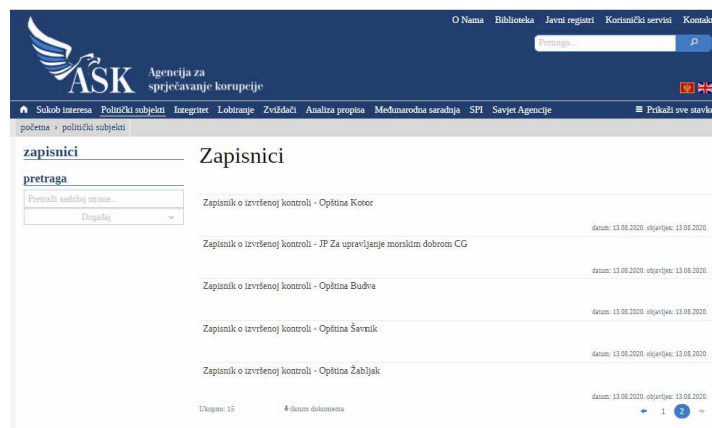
O Nama Biblioteka Javni registri Korisnički servisi Kontakt

Pretraga...

ASK Agencija za sprječavanje korupcije

Sukob interesa Politički subjekti Integritet Lobiranje Zviždači Analiza propisa Međunarodna saradnja SPI Savjet Agencije ≡ Prikaži sve stavke

početna › politički subjekti

zapisnici

pretraga

Pretraži sadržaj strane...

Događaj

Zapisnici

Zapisnik o izvršenoj kontroli - Opština Kotor

datum: 13.08.2020. objavljen: 13.08.2020.

Zapisnik o izvršenoj kontroli - JP Za upravljanje morskim dobrom CG

datum: 13.08.2020. objavljen: 13.08.2020.

Zapisnik o izvršenoj kontroli - Opština Budva

datum: 13.08.2020. objavljen: 13.08.2020.

Zapisnik o izvršenoj kontroli - Opština Šavnik

datum: 13.08.2020. objavljen: 13.08.2020.

Zapisnik o izvršenoj kontroli - Opština Žabljak

datum: 13.08.2020. objavljen: 13.08.2020.

Ukupno: 15 datum dokumenta

1 2